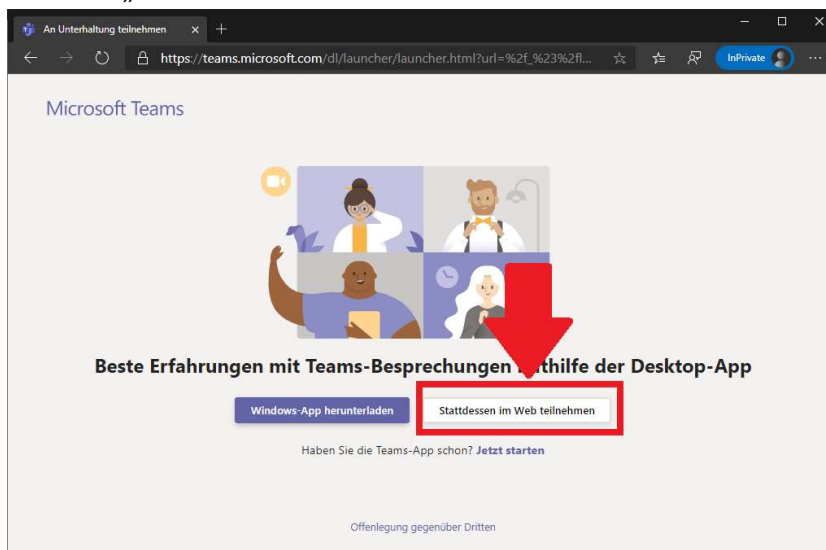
An Unterhaltung teilnehmen

https://teams.microsoft.com/dl/launcher/launcher.html?url=%2f_%23%2fl...

InPrivate

Microsoft Teams

Beste Erfahrungen mit Teams-Besprechungen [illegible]thilfe der Desktop-App

Windows-App herunterladen

Stattdessen im Web teilnehmen

Haben Sie die Teams-App schon? Jetzt starten

Offenlegung gegenüber Dritten